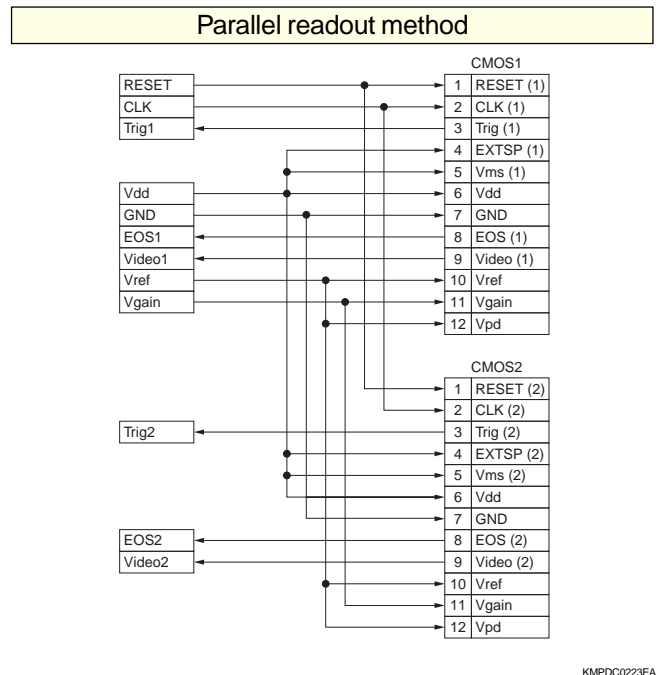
Parallel readout method

RESET
CLK
Trig1
Vdd
GND
EOS1
Video1
Vref
Vgain

CMOS1

| | |
|---|---|
| 1 | RESET (1) |
| 2 | CLK (1) |
| 3 | Trig (1) |
| 4 | EXTSP (1) |
| 5 | Vms (1) |
| 6 | Vdd |
| 7 | GND |
| 8 | EOS (1) |
| 9 | Video (1) |
| 10 | Vref |
| 11 | Vgain |
| 12 | Vpd |

Trig2
EOS2
Video2

CMOS2

| | |
|---|---|
| 1 | RESET (2) |
| 2 | CLK (2) |
| 3 | Trig (2) |
| 4 | EXTSP (2) |
| 5 | Vms (2) |
| 6 | Vdd |
| 7 | GND |
| 8 | EOS (2) |
| 9 | Video (2) |
| 10 | Vref |
| 11 | Vgain |
| 12 | Vpd |

KMPDC0223EA